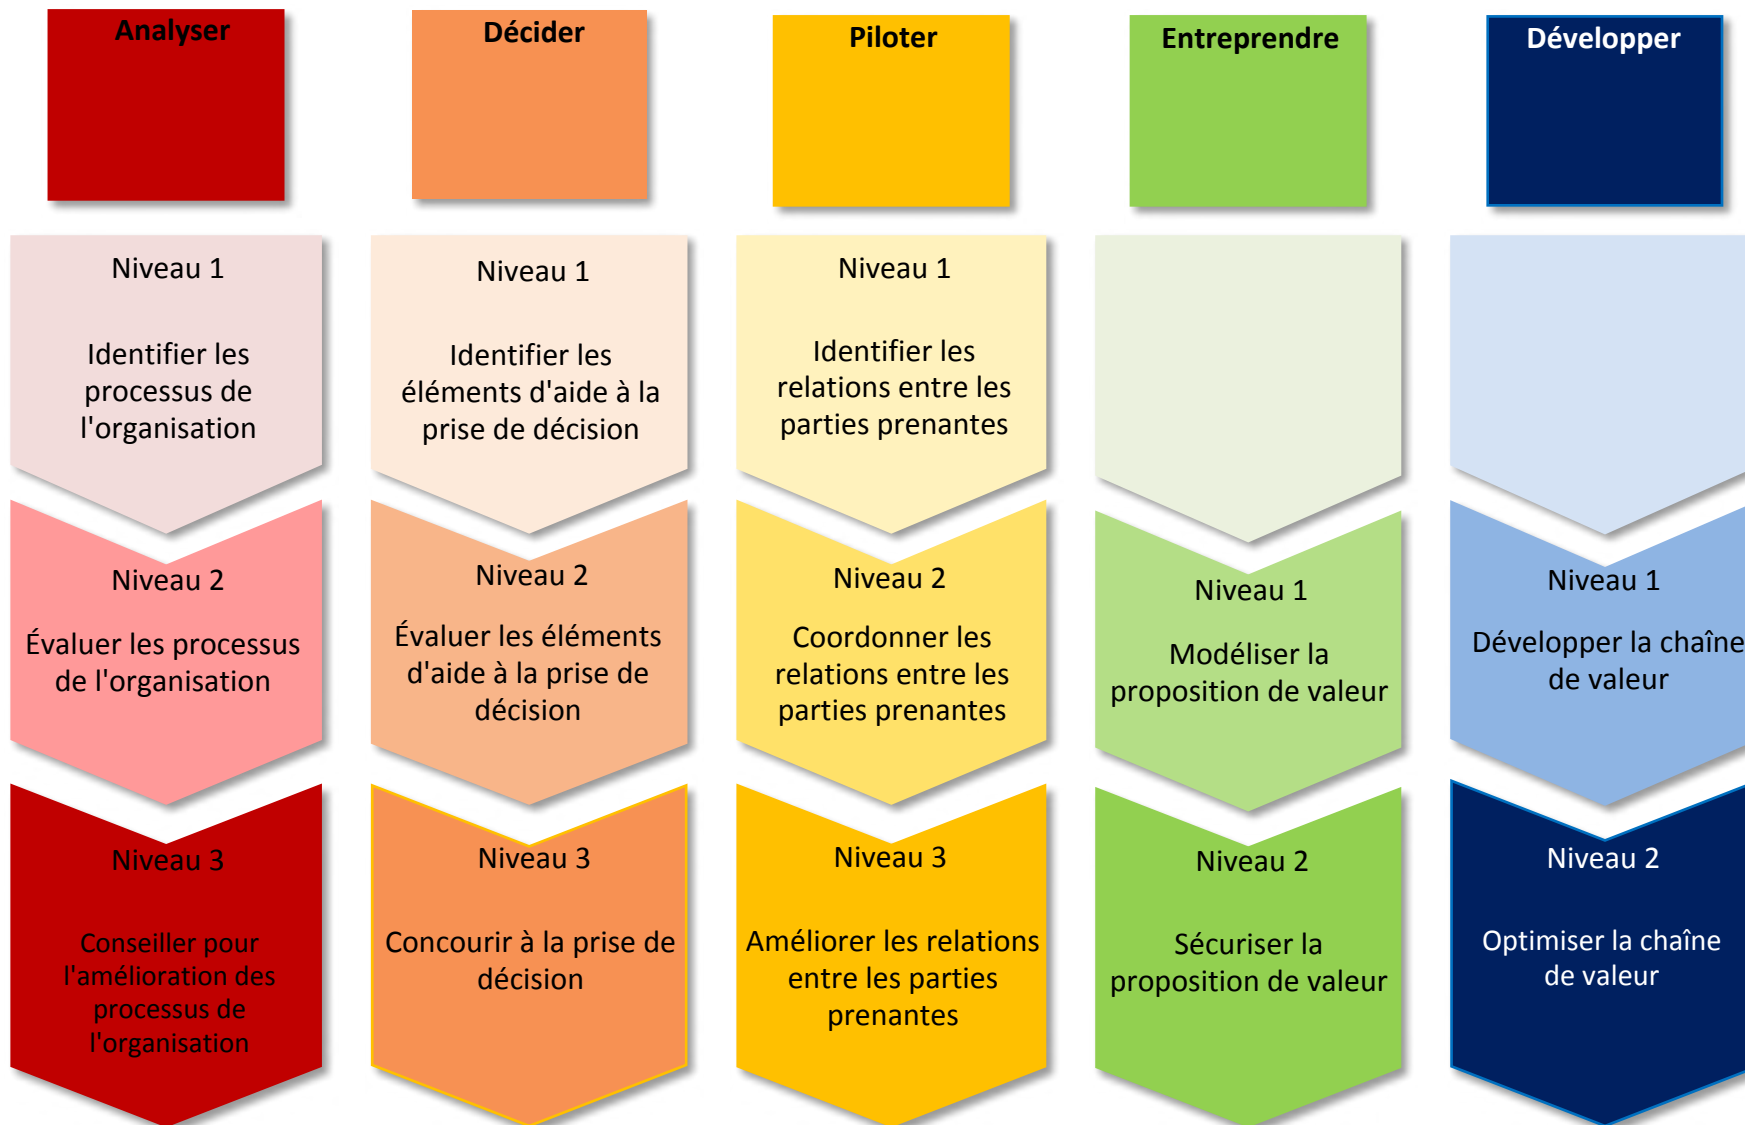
Analyser

Niveau 1

Identifier les processus de l'organisation

Niveau 2

Évaluer les processus de l'organisation

Niveau 3

Conseiller pour l'amélioration des processus de l'organisation

Décider

Niveau 1

Identifier les éléments d'aide à la prise de décision

Niveau 2

Évaluer les éléments d'aide à la prise de décision

Niveau 3

Concourir à la prise de décision

Piloter

Niveau 1

Identifier les relations entre les parties prenantes

Niveau 2

Coordonner les relations entre les parties prenantes

Niveau 3

Améliorer les relations entre les parties prenantes

Entreprendre

Niveau 1

Modéliser la proposition de valeur

Niveau 2

Sécuriser la proposition de valeur

Développer

Niveau 1

Développer la chaîne de valeur

Niveau 2

Optimiser la chaîne de valeur